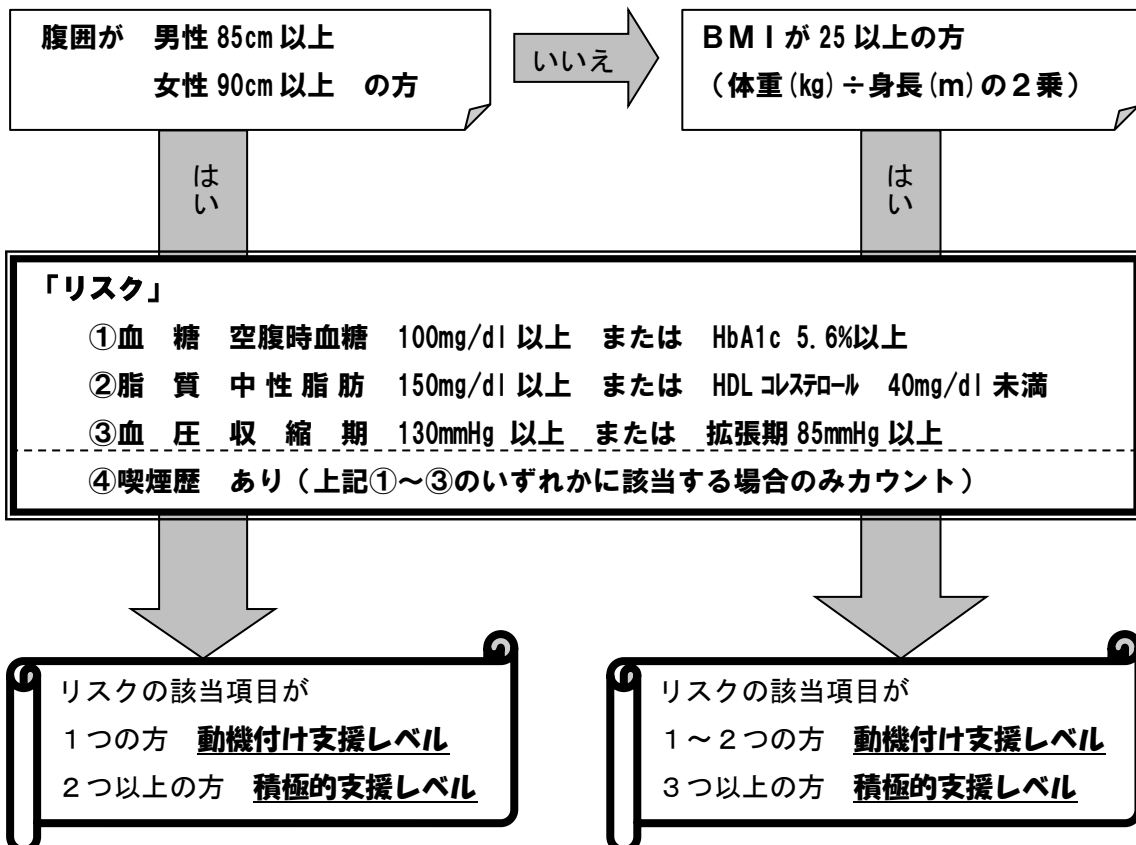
腹囲が　男性 85cm 以上
女性 90cm 以上　の方

いいえ

ＢＭＩが 25 以上の方
（体重(kg)÷身長(m)の２乗）

はい

はい

「リスク」
①血　糖　空腹時血糖　100mg/dl 以上　または　HbA1c 5.6%以上
②脂　質　中性脂肪　150mg/dl 以上　または　HDL ｺﾚｽﾃﾛｰﾙ　40mg/dl 未満
③血　圧　収縮期　130mmHg 以上　または　拡張期 85mmHg 以上
④喫煙歴　あり（上記①～③のいずれかに該当する場合のみカウント）

リスクの該当項目が
１つの方　動機付け支援レベル
２つ以上の方　積極的支援レベル

リスクの該当項目が
１～２つの方　動機付け支援レベル
３つ以上の方　積極的支援レベル